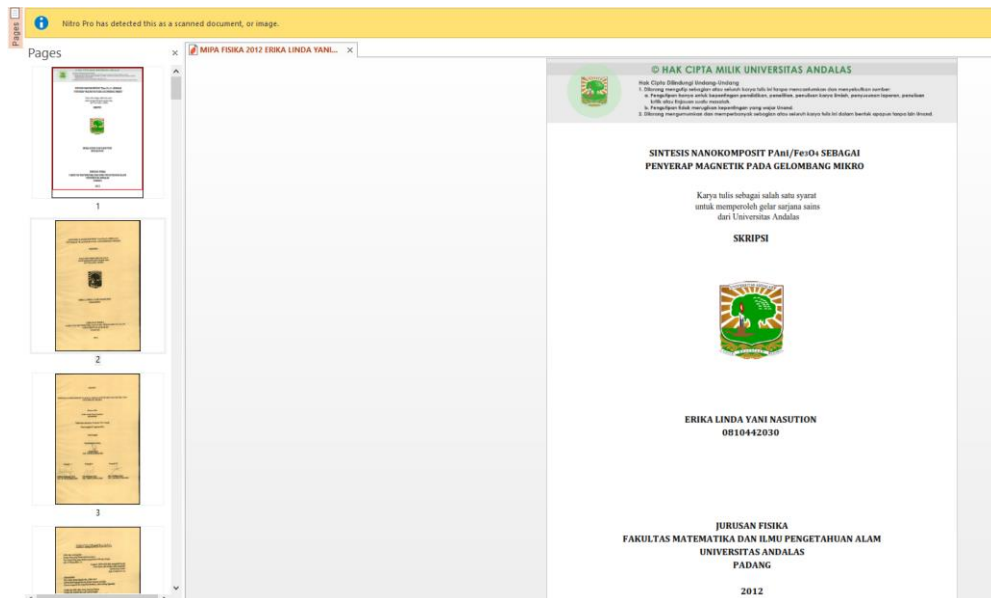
Pages

Nitro Pro has detected this as a scanned document, or image.

Pages

MIPA FISIKA 2012 ERIKA LINDA YANI...

1

2

3

© HAK CIPTA MILIK UNIVERSITAS ANDALAS

Hak Cipta Dilindungi Undang-Undang
1. Dilarang mengutip sebagian atau seluruh karya tulis ini tanpa mencantumkan dan menyebutkan sumber:
a. Pengutipan hanya untuk kepentingan pendidikan, penelitian, penulisan karya ilmiah, penyusunan laporan, penulisan kritik atau tinjauan suatu masalah.
b. Pengutipan tidak merugikan kepentingan yang wajar Unand.
2. Dilarang mengumumkan dan memperbanyak sebagian atau seluruh karya tulis ini dalam bentuk apapun tanpa izin Unand.

SINTESIS NANOKOMPOSIT PAni/Fe$_3$O$_4$ SEBAGAI PENYERAP MAGNETIK PADA GELOMBANG MIKRO

Karya tulis sebagai salah satu syarat untuk memperoleh gelar sarjana sains dari Universitas Andalas

SKRIPSI

ERIKA LINDA YANI NASUTION
0810442030

JURUSAN FISIKA
FAKULTAS MATEMATIKA DAN ILMU PENGETAHUAN ALAM
UNIVERSITAS ANDALAS
PADANG

2012